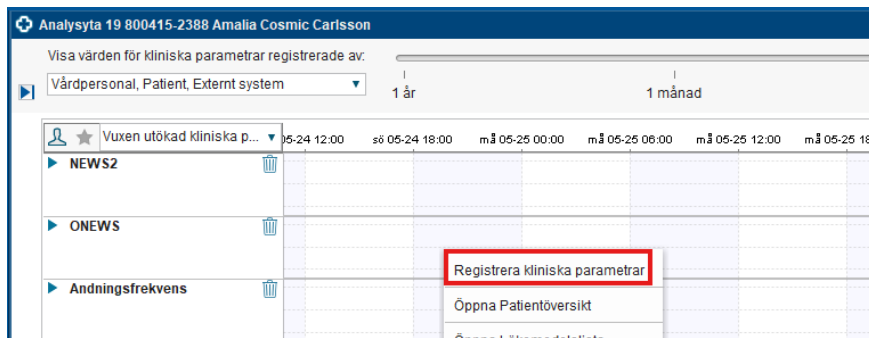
Analysyta 19 800415-2388 Amalia Cosmic Carlsson

Visa värden för kliniska parametrar registrerade av:

Vårdpersonal, Patient, Externt system

1 år

1 månad

Vuxen utökad kliniska p...

05-24 12:00

sö 05-24 18:00

må 05-25 00:00

må 05-25 06:00

må 05-25 12:00

må 05-25 18

NEWS2

ONEWS

Andningsfrekvens

Registrera kliniska parametrar

Öppna Patientöversikt

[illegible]